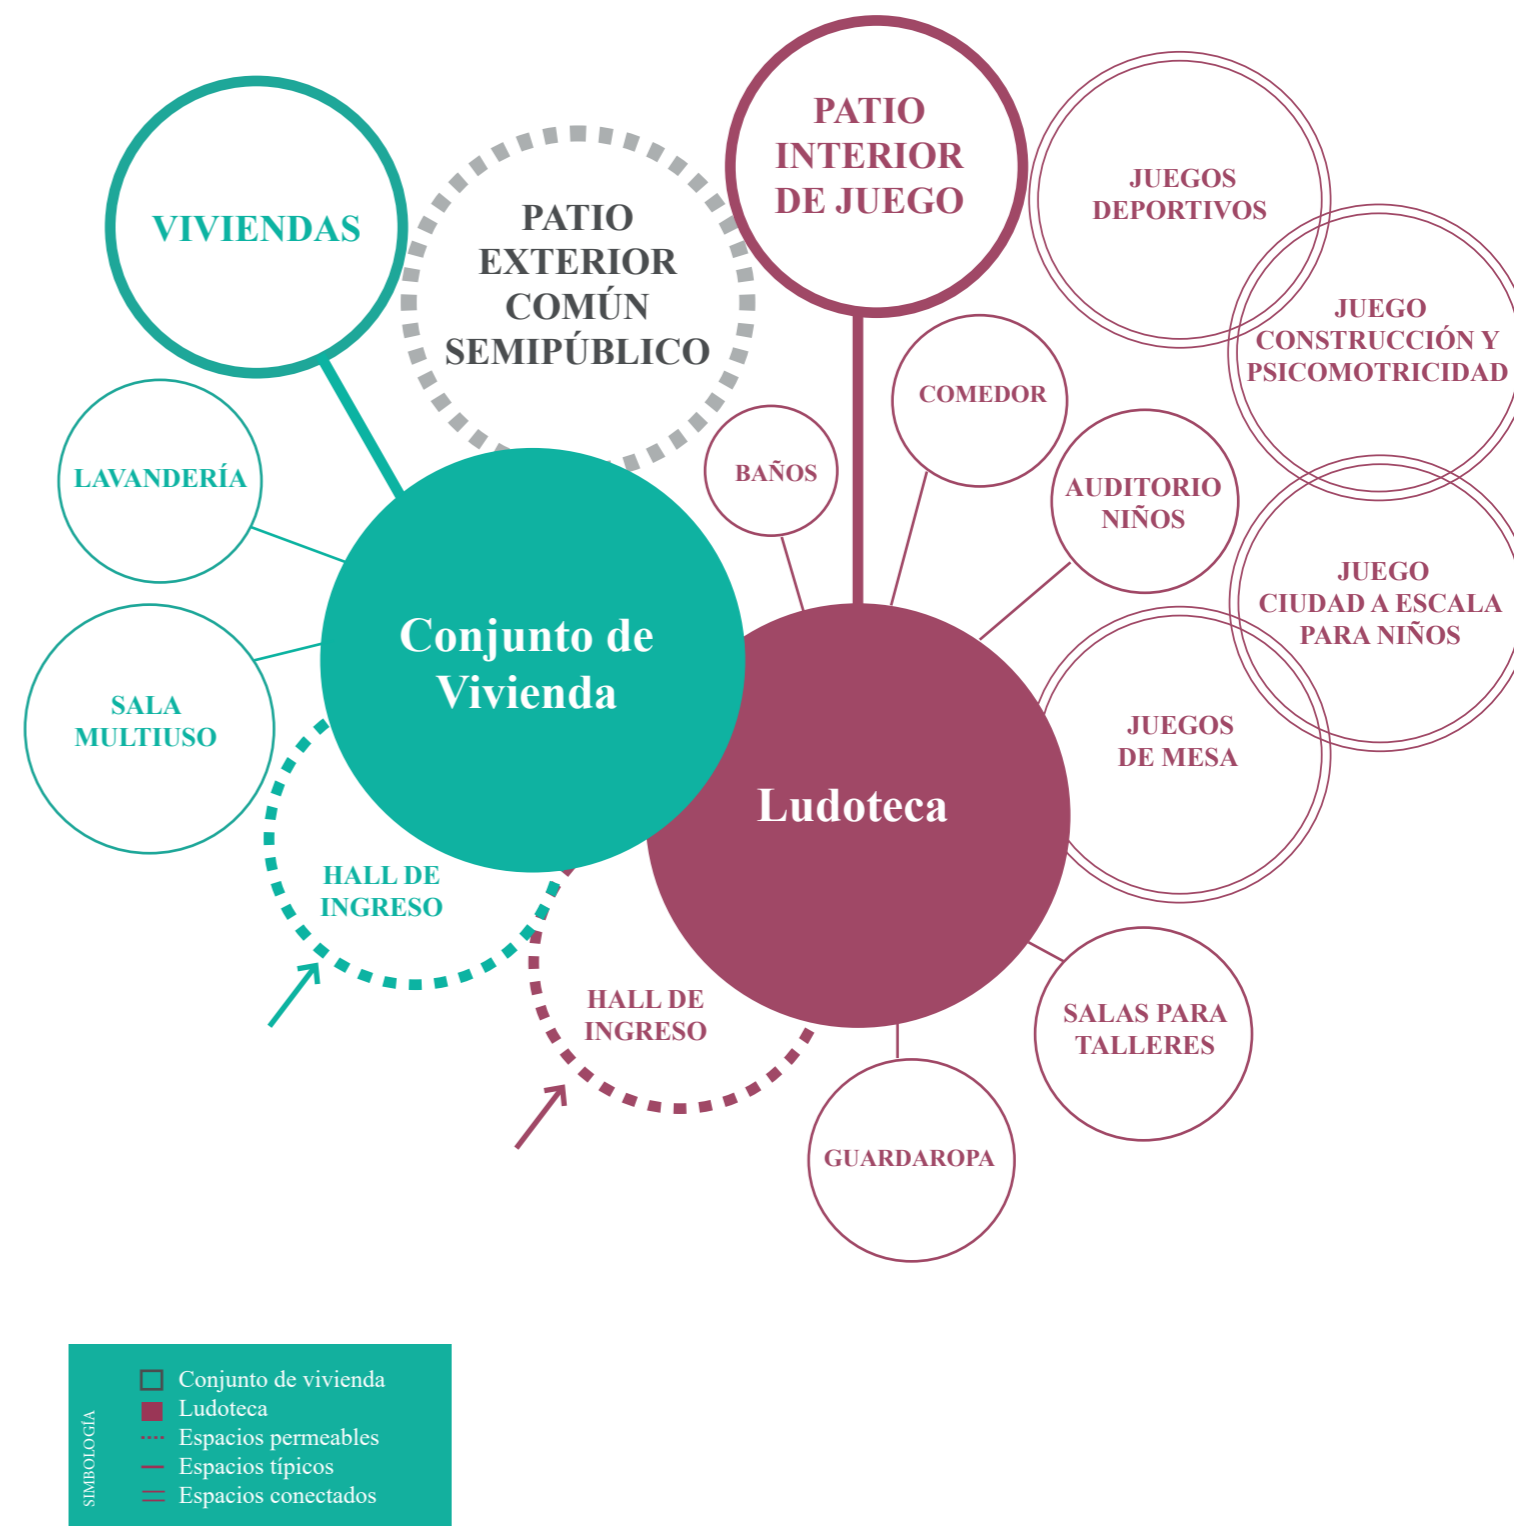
VIVIENDAS

PATIO EXTERIOR COMÚN SEMIPÚBLICO

PATIO INTERIOR DE JUEGO

JUEGOS DEPORTIVOS

JUEGO CONSTRUCCIÓN Y PSICOMOTRICIDAD

COMEDOR

BAÑOS

AUDITORIO NIÑOS

JUEGO CIUDAD A ESCALA PARA NIÑOS

LAVANDERÍA

SALA MULTIUSO

Conjunto de Vivienda

Ludoteca

JUEGOS DE MESA

HALL DE INGRESO

HALL DE INGRESO

SALAS PARA TALLERES

GUARDAROPA

SIMBOLOGÍA

Conjunto de vivienda
Ludoteca
Espacios permeables
Espacios típicos
Espacios conectados